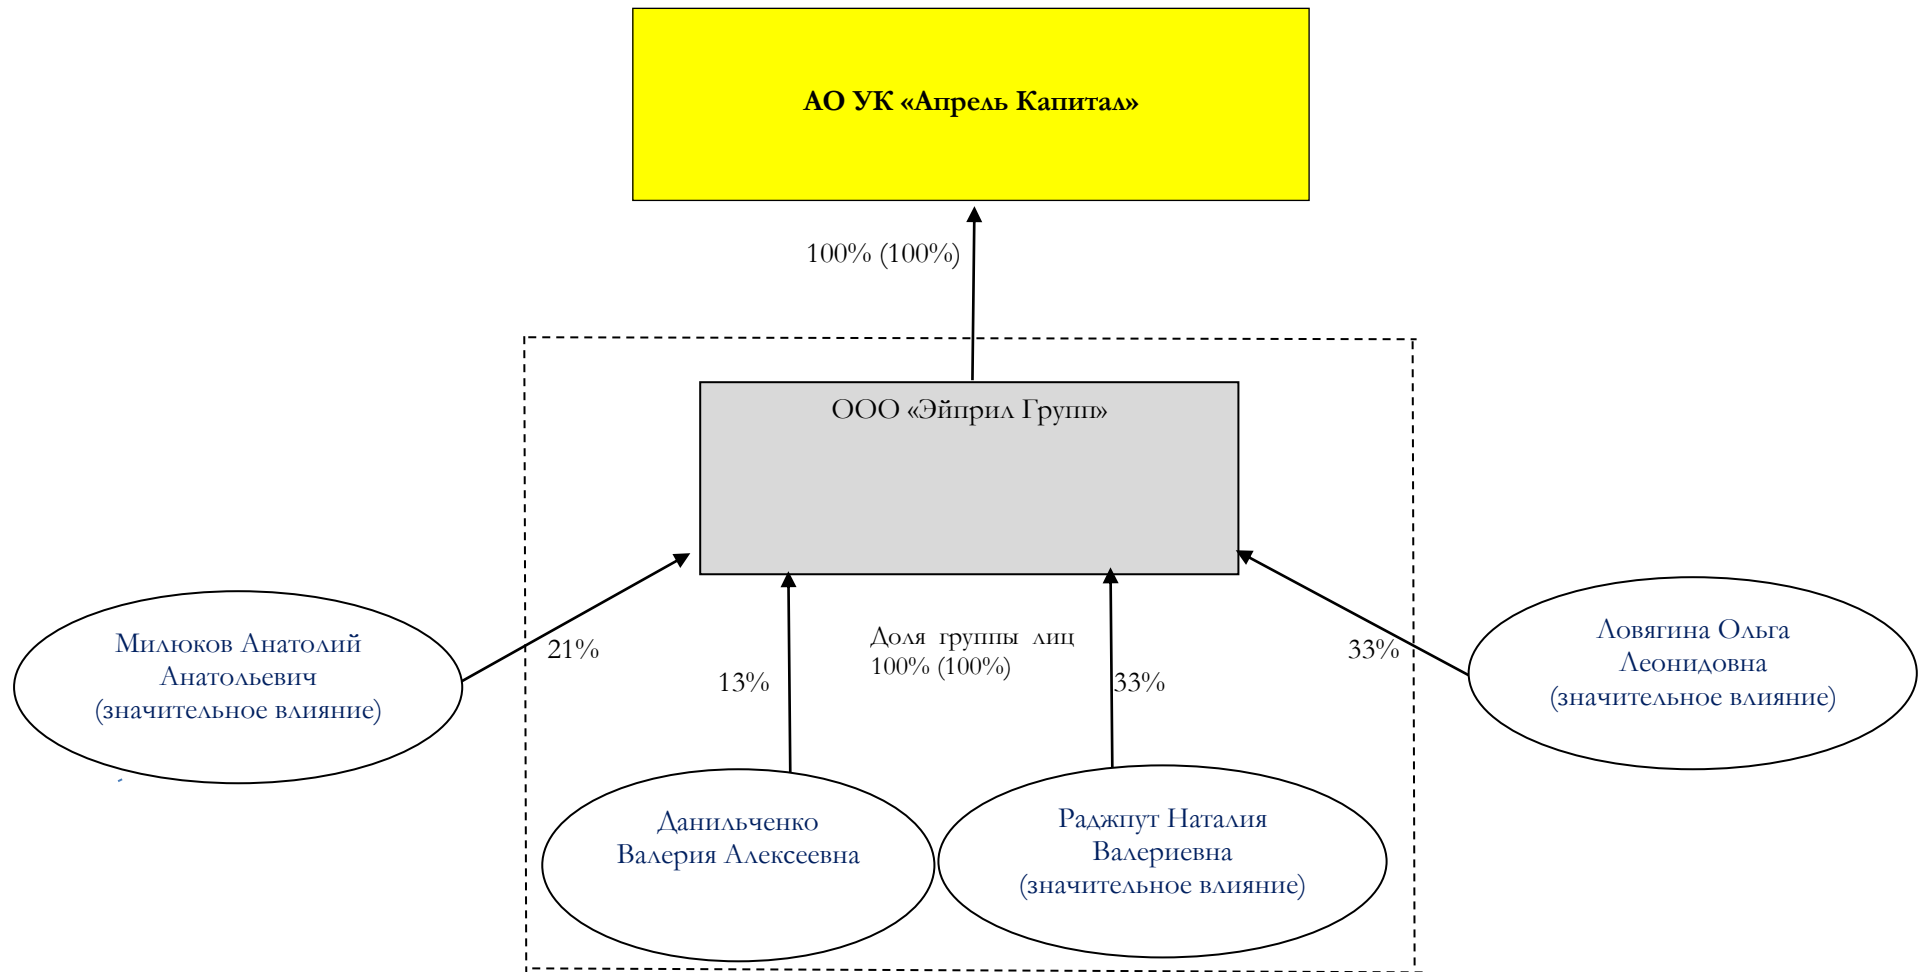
АО УК «Апрель Капитал»

100% (100%)

ООО «Эйприл Групп»

Доля группы лиц 100% (100%)

Милюков Анатолий Анатольевич (значительное влияние)

21%

13%

33%

33%

Ловягина Ольга Леонидовна (значительное влияние)

Данильченко Валерия Алексеевна

Раджпут Наталия Валериевна (значительное влияние)